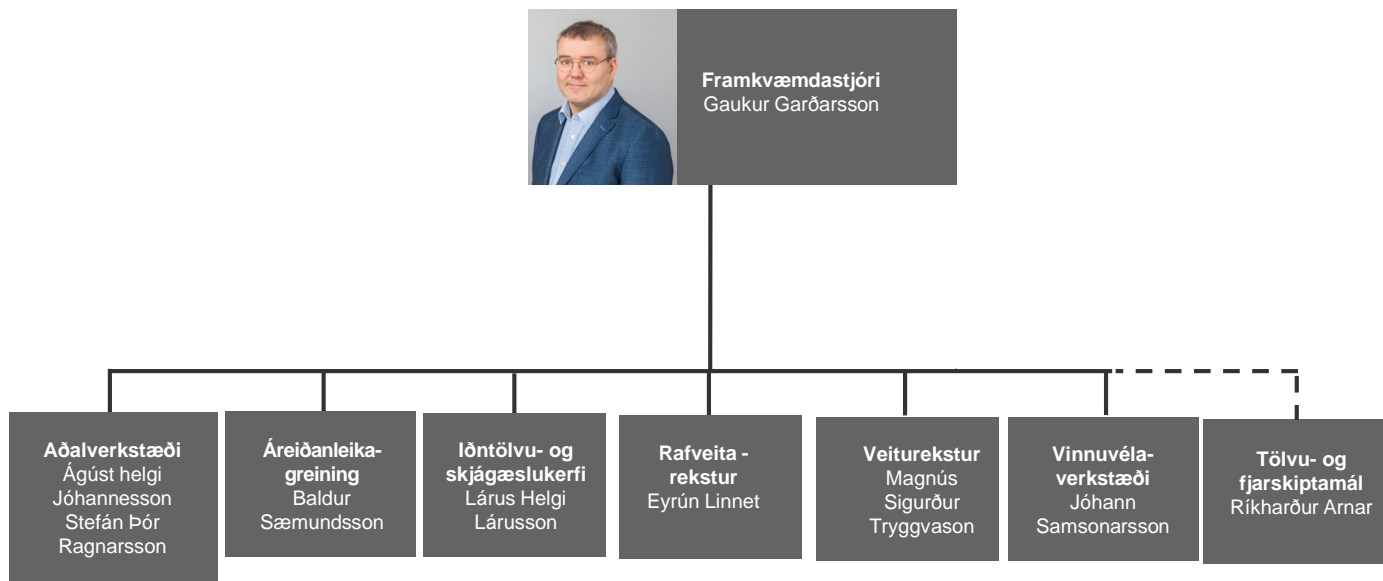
**Framkvæmdastjóri**
Gaukur Garðarsson

**Aðalverkstæði**
Ágúst helgi Jóhannesson
Stefán Þór Ragnarsson

**Áreiðanleikagreining**
Baldur Sæmundsson

**Iðntölvu- og skjágæslukerfi**
Lárus Helgi Lárusson

**Rafveita - rekstur**
Eyrún Linnet

**Veiturekstur**
Magnús Sigurður Tryggvason

**Vinnuvélaverkstæði**
Jóhann Samsonarsson

**Tölvu- og fjarskiptamál**
Ríkharður Arnar